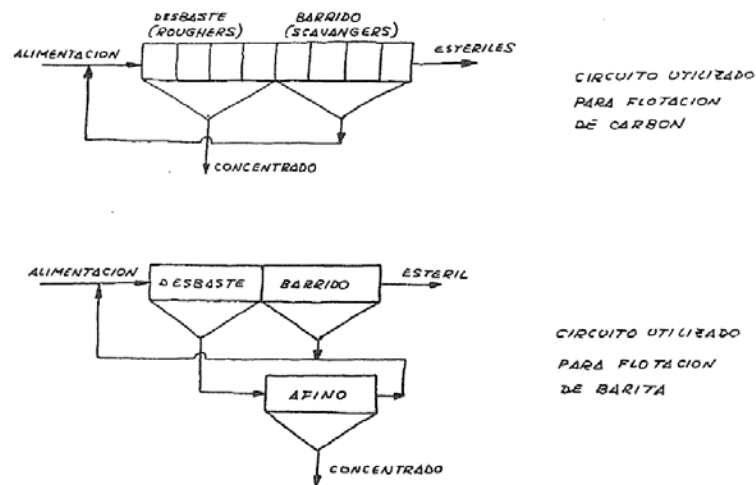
DESBASTE (ROUGHERS)

BARRIDO (SCAVANGERS)

ALIMENTACION

ESTERILES

CONCENTRADO

CIRCUITO UTILIZADO PARA FLOTACION DE CARBON

ALIMENTACION

DESBASTE

BARRIDO

ESTERIL

AFINO

CONCENTRADO

CIRCUITO UTILIZADO PARA FLOTACION DE BARITA